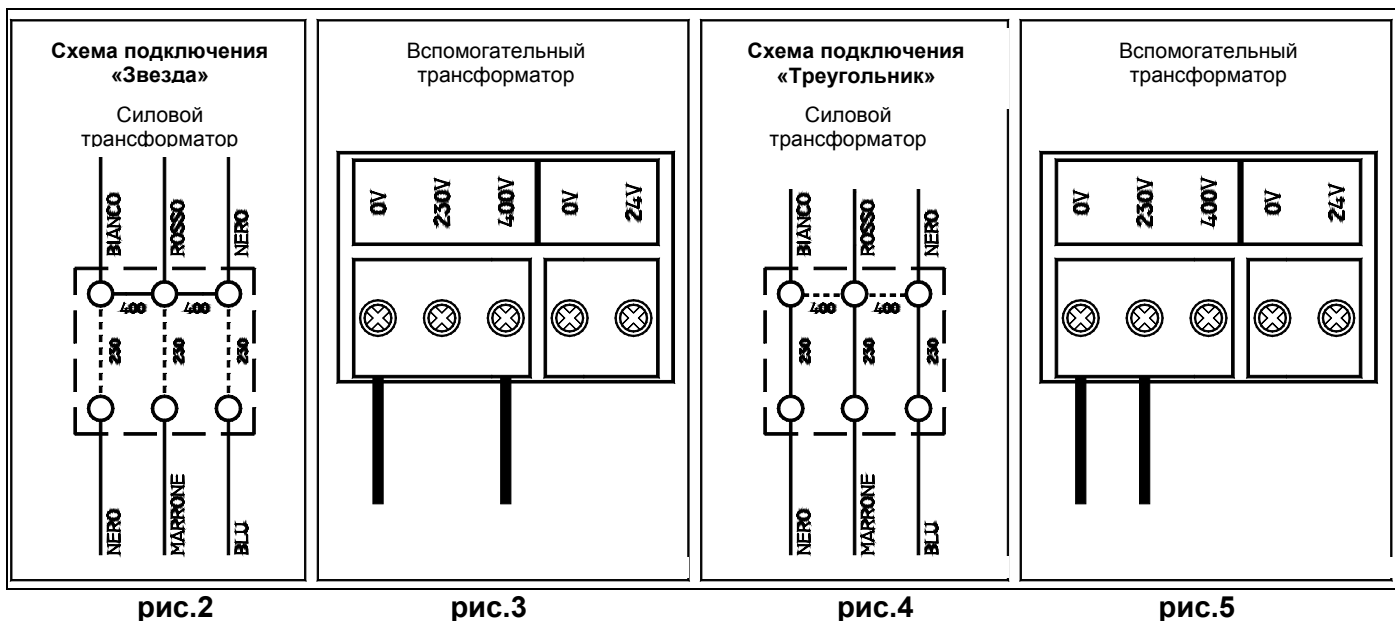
Схема подключения «Звезда»

Силовой трансформатор

BIANCO ROSSO NERO

400 400

230 230 230

NERO MARRONE BLU

рис.2

Вспомогательный трансформатор

0V 230V 400V 0V 24V

рис.3

Схема подключения «Треугольник»

Силовой трансформатор

BIANCO ROSSO NERO

400 400

230 230 230

NERO MARRONE BLU

рис.4

Вспомогательный трансформатор

0V 230V 400V 0V 24V

рис.5